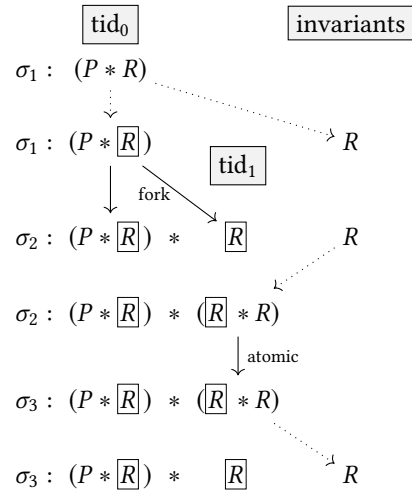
$\text{tid}_0$

invariants

$\sigma_1 : \ (P * R)$

$\sigma_1 : \ (P * \boxed{R})$

$R$

$\text{tid}_1$

fork

$\sigma_2 : \ (P * \boxed{R}) \ * \ \ \boxed{R}$

$R$

$\sigma_2 : \ (P * \boxed{R}) \ * \ (\boxed{R} * R)$

atomic

$\sigma_3 : \ (P * \boxed{R}) \ * \ (\boxed{R} * R)$

$\sigma_3 : \ (P * \boxed{R}) \ * \ \ \boxed{R}$

$R$